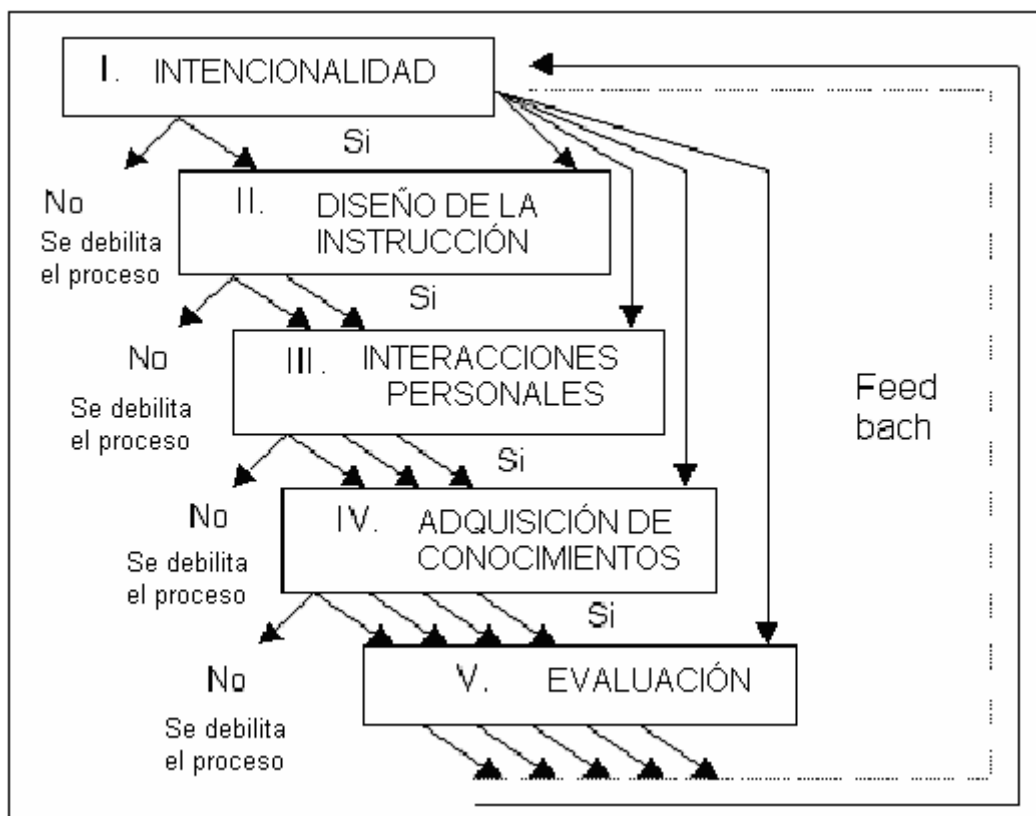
I. INTENCIONALIDAD

Si

No
Se debilita el proceso

II. DISEÑO DE LA INSTRUCCIÓN

Si

No
Se debilita el proceso

III. INTERACCIONES PERSONALES

Si

Feed bach

No
Se debilita el proceso

IV. ADQUISICIÓN DE CONOCIMIENTOS

Si

No
Se debilita el proceso

V. EVALUACIÓN